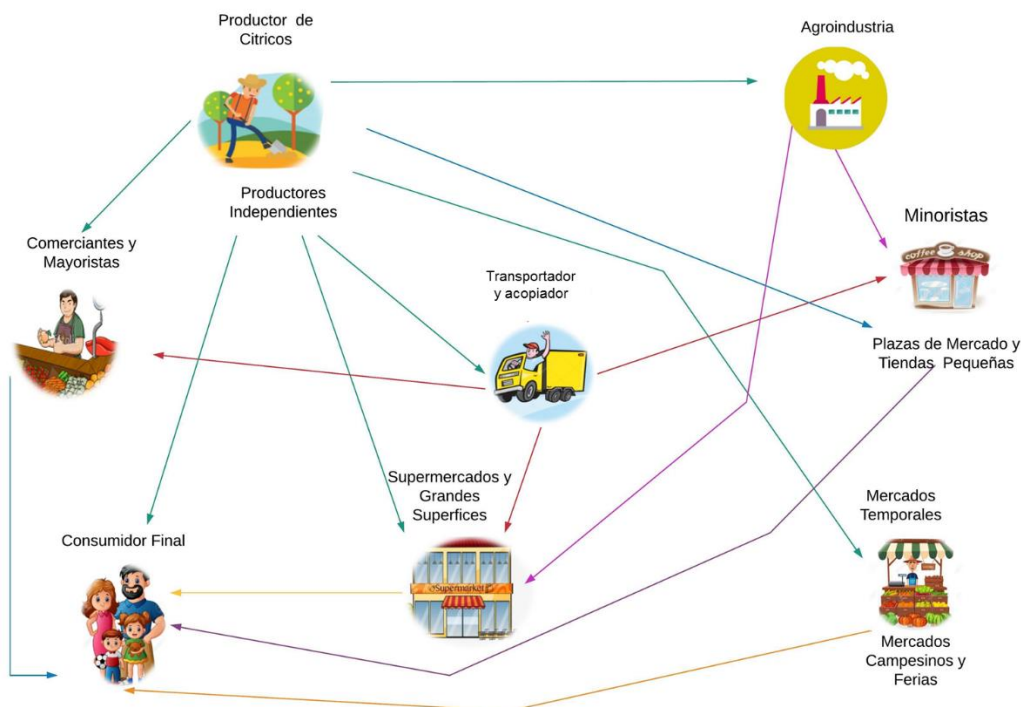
Productor de Citricos

Agroindustria

Productores Independientes

Minoristas

Comerciantes y Mayoristas

Transportador y acopiador

Plazas de Mercado y Tiendas Pequeñas

Supermercados y Grandes Superfices

Mercados Temporales

Consumidor Final

Supermarket

Mercados Campesinos y Ferias